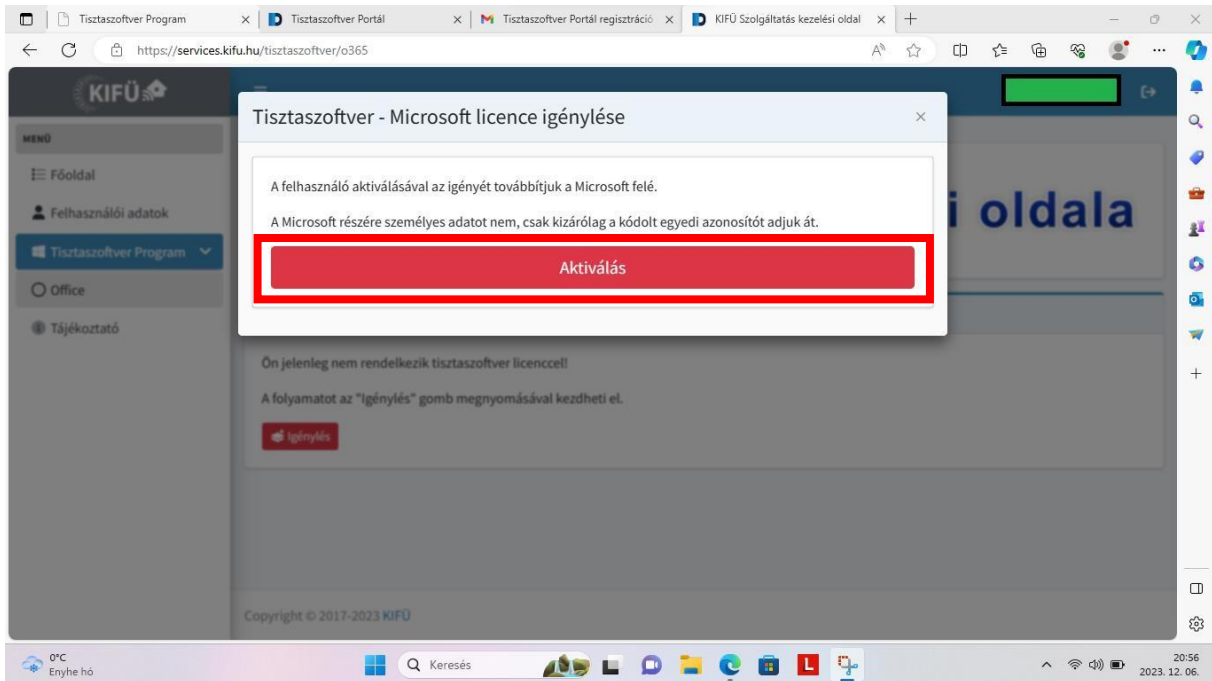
Tisztaszoftver Program
Tisztaszoftver Portál
Tisztaszoftver Portál regisztráció
KIFÜ Szolgáltatás kezelési oldal

https://services.kifu.hu/tisztaszoftver/o365

KIFÜ

MENÜ
Főoldal
Felhasználói adatok
Tisztaszoftver Program
Office
Tájékoztató

i oldala

Ön jelenleg nem rendelkezik tisztaszoftver licenccel!

A folyamatot az "Igénylés" gomb megnyomásával kezdheti el.

Igénylés

Copyright © 2017-2023 KIFÜ

Tisztaszoftver - Microsoft licence igénylése

×

A felhasználó aktiválásával az igényét továbbítjuk a Microsoft felé.

A Microsoft részére személyes adatot nem, csak kizárólag a kódolt egyedi azonosítót adjuk át.

Aktiválás

0°C
Enyhe hó

Keresés

20:56
2023. 12. 06.